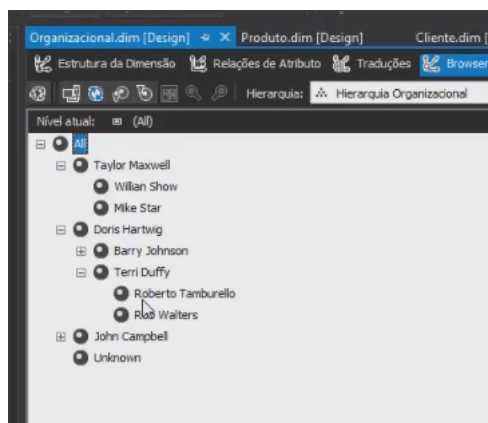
Organizacional.dim [Design] ⊕ ✕ Produto.dim [Design] Cliente.dim [

Estrutura da Dimensão Relações de Atributo Traduções Browser

Hierarquia: Hierarquia Organizacional

Nível atual: (All)

All

Taylor Maxwell

Willian Show

Mike Star

Doris Hartwig

Barry Johnson

Terri Duffy

Roberto Tamburello

Rob Walters

John Campbell

Unknown